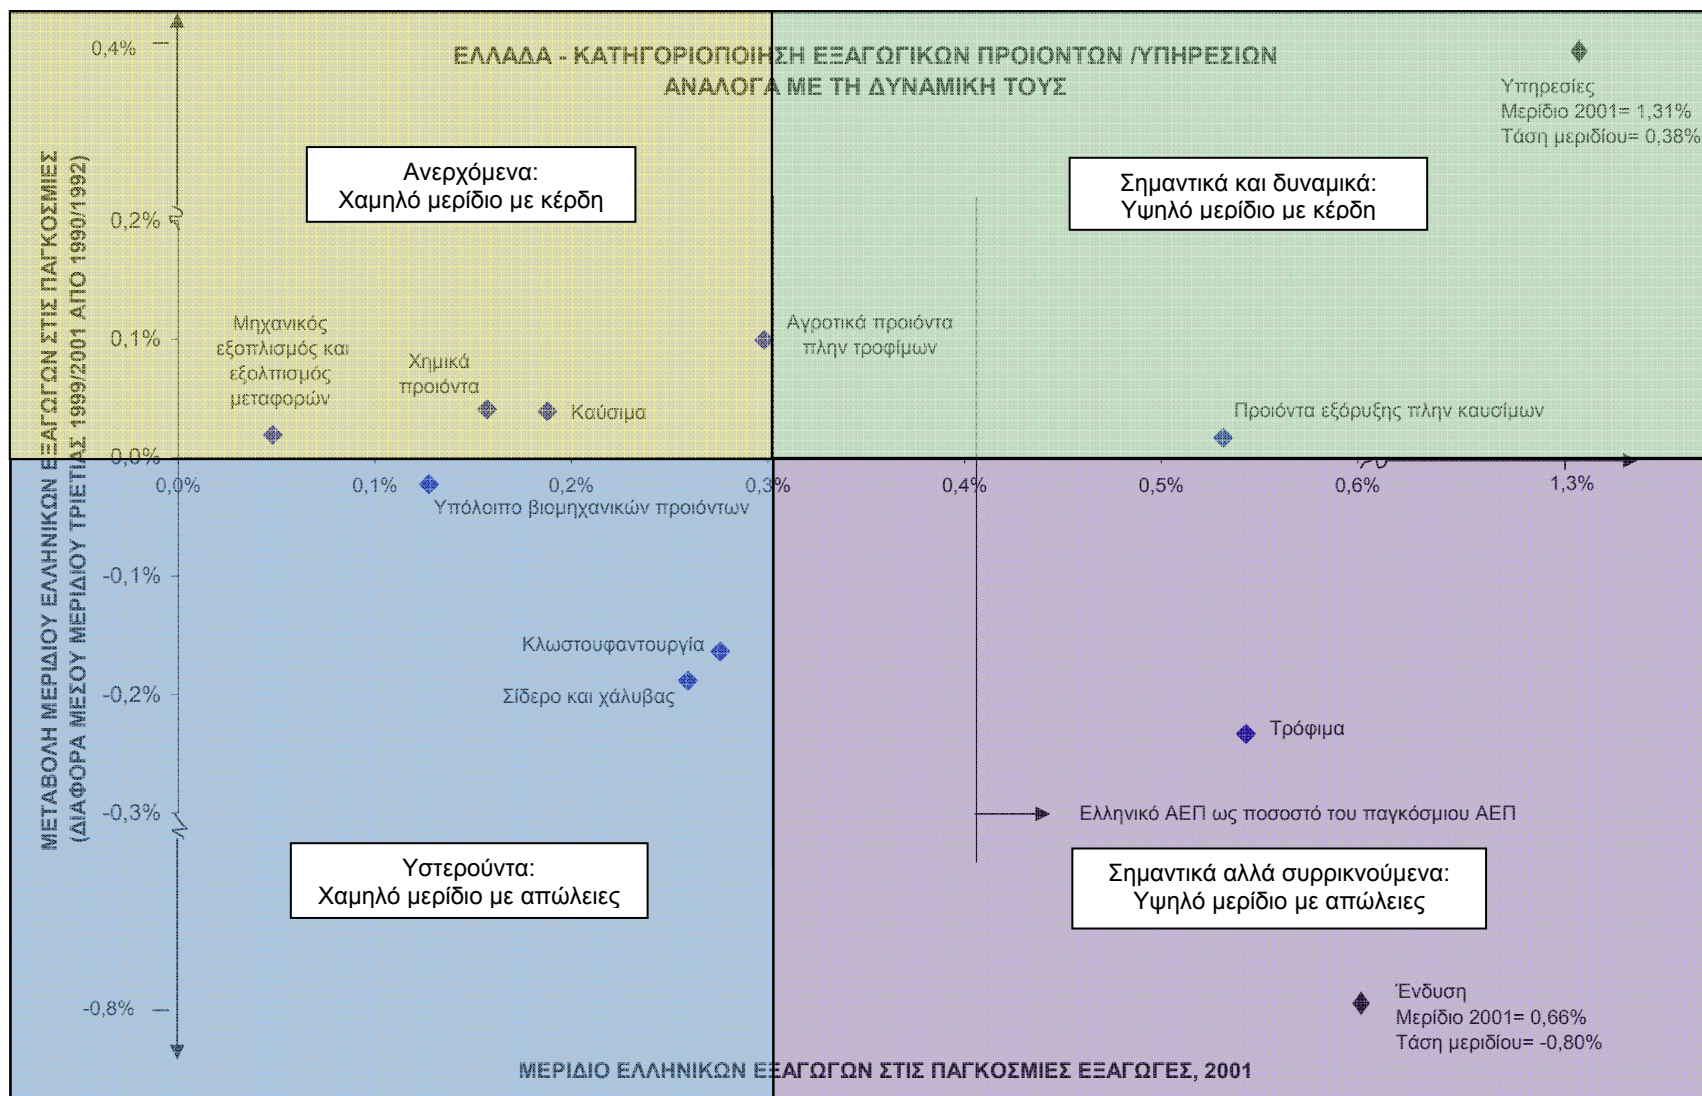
ΕΛΛΑΔΑ - ΚΑΤΗΓΟΡΙΟΠΟΙΗΣΗ ΕΞΑΓΩΓΙΚΩΝ ΠΡΟΙΟΝΤΩΝ /ΥΠΗΡΕΣΙΩΝ
ΑΝΑΛΟΓΑ ΜΕ ΤΗ ΔΥΝΑΜΙΚΗ ΤΟΥΣ

Υπηρεσίες
Μερίδιο 2001= 1,31%
Τάση μεριδίου= 0,38%

Ανερχόμενα:
Χαμηλό μερίδιο με κέρδη

Σημαντικά και δυναμικά:
Υψηλό μερίδιο με κέρδη

0,4%
0,2%
0,1%
0,0%
-0,1%
-0,2%
-0,3%
-0,8%

ΜΕΤΑΒΟΛΗ ΜΕΡΙΔΙΟΥ ΕΛΛΗΝΙΚΩΝ ΕΞΑΓΩΓΩΝ ΣΤΙΣ ΠΑΓΚΟΣΜΙΕΣ
(ΔΙΑΦΟΡΑ ΜΕΣΟΥ ΜΕΡΙΔΙΟΥ ΤΡΙΕΤΙΑΣ 1999/2001 ΑΠΟ 1990/1992)

Μηχανικός εξοπλισμός και εξολπισμός μεταφορών
Χημικά προϊόντα
Καύσιμα
Αγροτικά προϊόντα πλην τροφίμων
Προϊόντα εξόρυξης πλην καυσίμων

0,0% 0,1% 0,2% 0,3% 0,4% 0,5% 0,6% 1,3%

Υπόλοιπο βιομηχανικών προϊόντων

Κλωστουφαντουργία
Σίδερο και χάλυβας
Τρόφιμα

Ελληνικό ΑΕΠ ως ποσοστό του παγκόσμιου ΑΕΠ

Υστερούντα:
Χαμηλό μερίδιο με απώλειες

Σημαντικά αλλά συρρικνούμενα:
Υψηλό μερίδιο με απώλειες

Ένδυση
Μερίδιο 2001= 0,66%
Τάση μεριδίου= -0,80%

ΜΕΡΙΔΙΟ ΕΛΛΗΝΙΚΩΝ ΕΞΑΓΩΓΩΝ ΣΤΙΣ ΠΑΓΚΟΣΜΙΕΣ ΕΞΑΓΩΓΕΣ, 2001